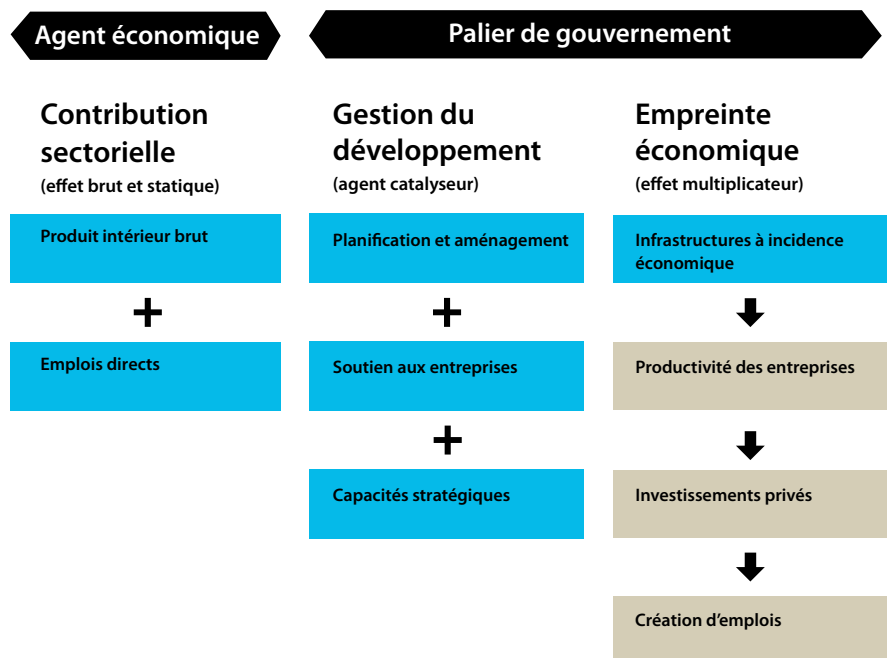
Agent économique

Palier de gouvernement

Contribution sectorielle
(effet brut et statique)

Produit intérieur brut

+

Emplois directs

Gestion du développement
(agent catalyseur)

Planification et aménagement

+

Soutien aux entreprises

+

Capacités stratégiques

Empreinte économique
(effet multiplicateur)

Infrastructures à incidence économique

Productivité des entreprises

Investissements privés

Création d'emplois